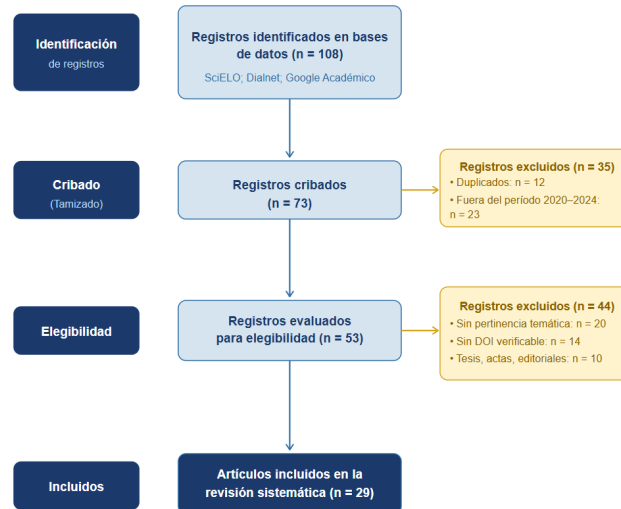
Identificación
de registros

Registros identificados en bases de datos (n = 108)
SciELO; Dialnet; Google Académico

Cribado
(Tamizado)

Registros cribados
(n = 73)

Registros excluidos (n = 35)
• Duplicados: n = 12
• Fuera del período 2020–2024: n = 23

Elegibilidad

Registros evaluados para elegibilidad (n = 53)

Registros excluidos (n = 44)
• Sin pertinencia temática: n = 20
• Sin DOI verificable: n = 14
• Tesis, actas, editoriales: n = 10

Incluidos

Artículos incluidos en la revisión sistemática (n = 29)